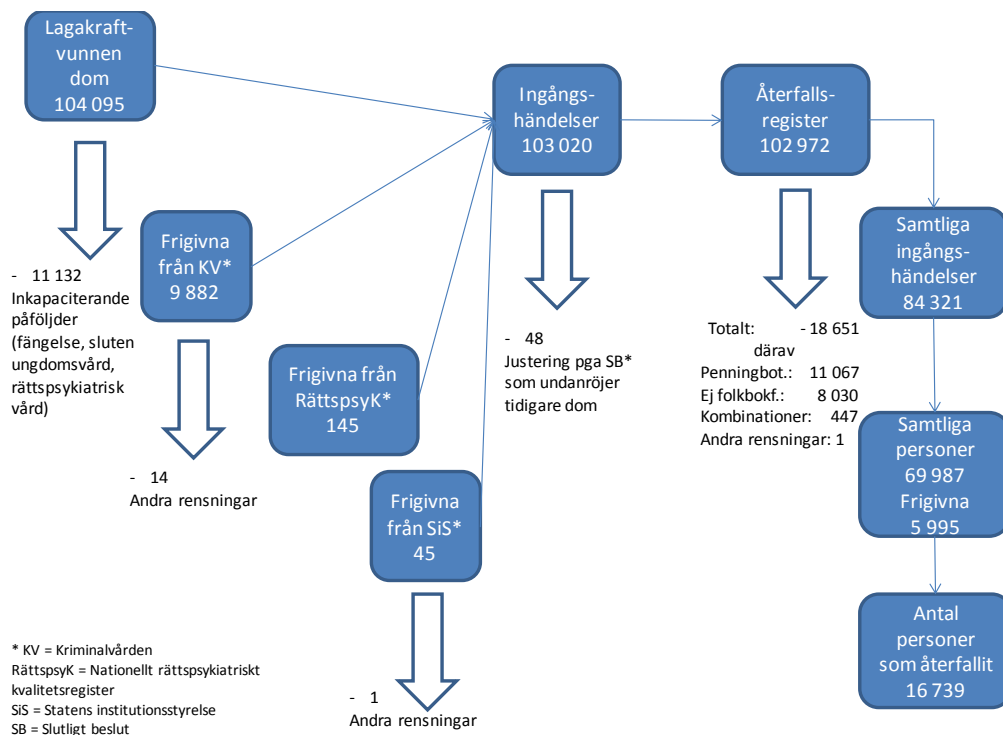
Lagakraftvunnen dom
104 095

Ingångshändelser
103 020

Återfallsregister
102 972

- 11 132
Inkapaciterande påföljder (fängelse, sluten ungdomsvård, rättspsykiatrisk vård)

Frigivna från KV*
9 882

Frigivna från RättspsyK*
145

- 14
Andra rensningar

Frigivna från SiS*
45

- 1
Andra rensningar

- 48
Justering pga SB* som undanröjer tidigare dom

Totalt: - 18 651
därav
Penningbot.: 11 067
Ej folkbokf.: 8 030
Kombinationer: 447
Andra rensningar: 1

Samtliga ingångshändelser
84 321

Samtliga personer
69 987
Frigivna
5 995

Antal personer som återfallit
16 739

* KV = Kriminalvården
RättspsyK = Nationellt rättspsykiatriskt kvalitetsregister
SiS = Statens institutionsstyrelse
SB = Slutligt beslut